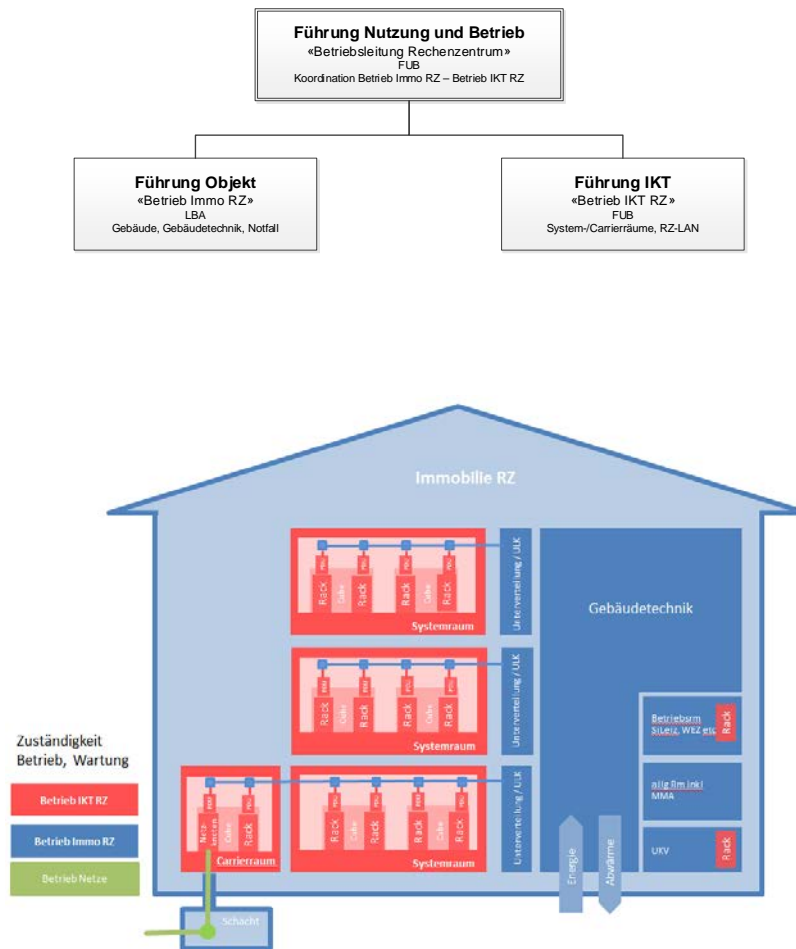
**Führung Nutzung und Betrieb**
«Betriebsleitung Rechenzentrum»
FUB
Koordination Betrieb Immo RZ – Betrieb IKT RZ

**Führung Objekt**
«Betrieb Immo RZ»
LBA
Gebäude, Gebäudetechnik, Notfall

**Führung IKT**
«Betrieb IKT RZ»
FUB
System-/Carrierräume, RZ-LAN

Immobilie RZ

Rack Cube Rack Rack Cube Rack
Systemraum

Unterverteilung / ULK

Rack Cube Rack Rack Cube Rack
Systemraum

Unterverteilung / ULK

Netzwerken Cube Rack
Carrierraum

Rack Cube Rack Rack Cube Rack
Systemraum

Unterverteilung / ULK

Gebäudetechnik

Betriebsrm SiLeiz, WEZ etc
Rack

allg Rm inkl MMA

UKV
Rack

Energie

Abwärme

Schacht

Zuständigkeit Betrieb, Wartung

Betrieb IKT RZ

Betrieb Immo RZ

Betrieb Netze